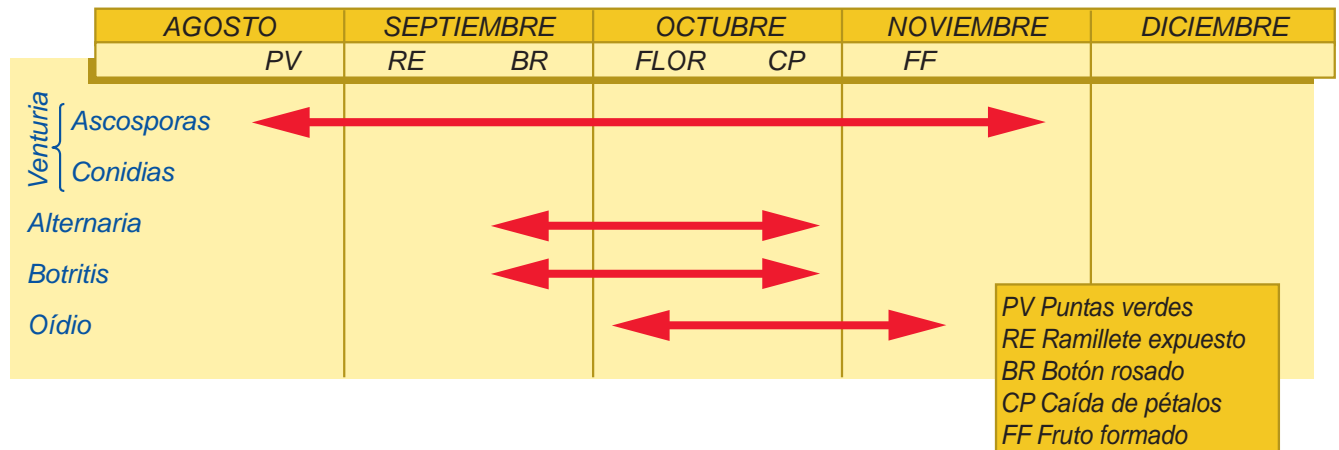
| AGOSTO | SEPTIEMBRE | OCTUBRE | NOVIEMBRE | DICIEMBRE |
|---|---|---|---|---|
| PV | RE BR | FLOR CP | FF | |

Venturia
Ascosporas
Conidias
Alternaria
Botritis
Oídio

PV Puntas verdes
RE Ramillete expuesto
BR Botón rosado
CP Caída de pétalos
FF Fruto formado